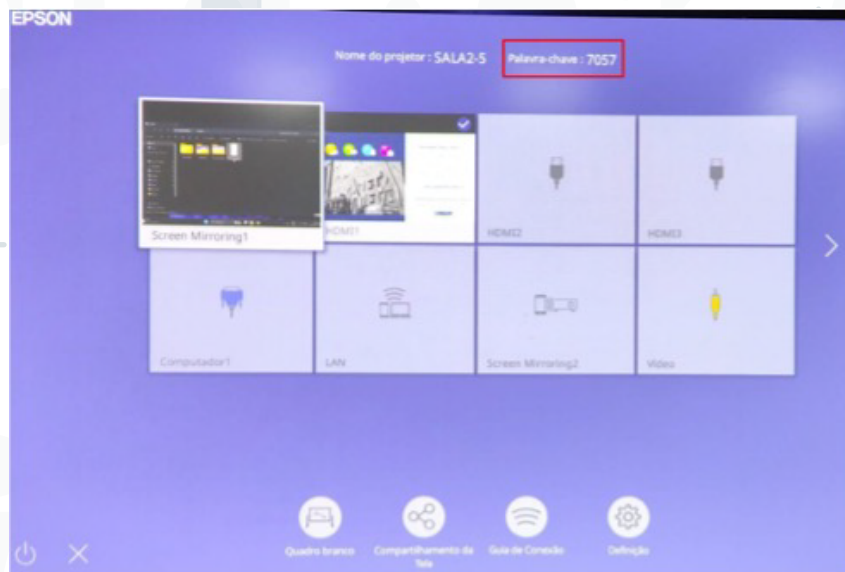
EPSON

Nome do projetor : SALA2-5

Palavra-chave : 7057

Screen Mirroring1

HDMI1

HDMI2

HDMI3

Computador1

LAN

Screen Mirroring2

Vídeo

Quadro branco

Compartilhamento da Tela

Guia de Conexão

Definição